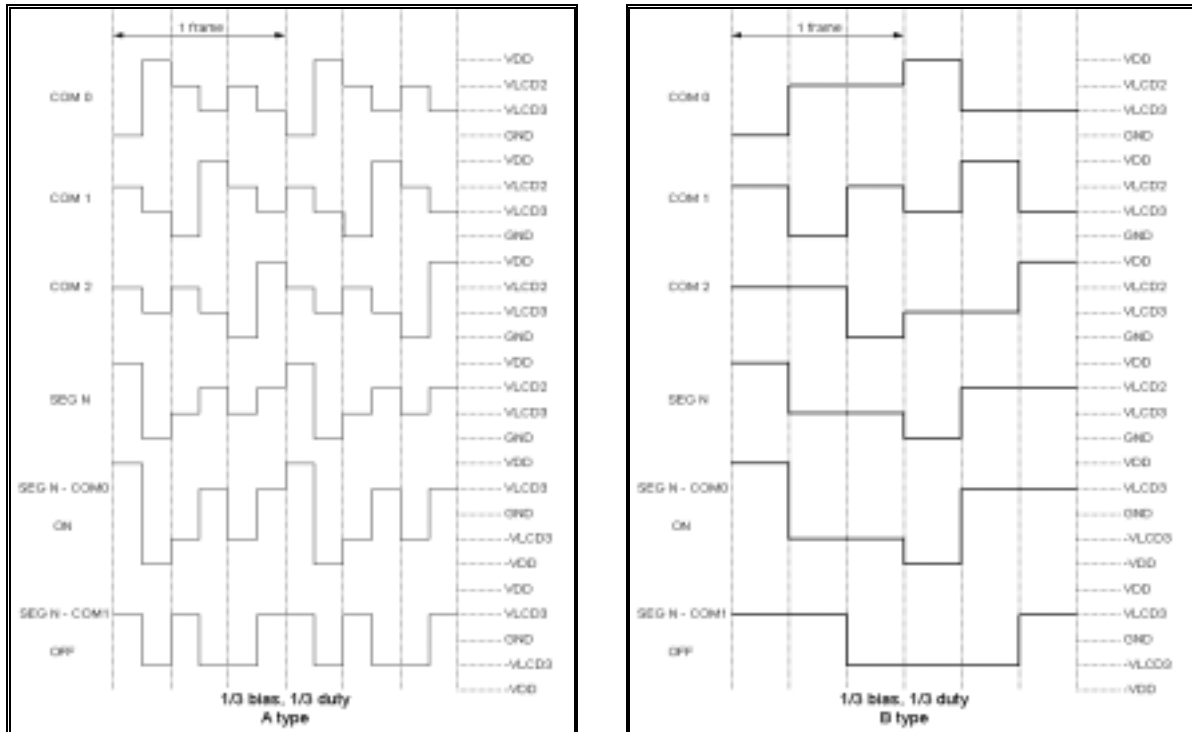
1 frame

COM 0
COM 1
COM 2
SEG N
SEG N - COM0
ON
SEG N - COM1
OFF

VDD
VLCD2
VLCD3
GND
VDD
VLCD2
VLCD3
GND
VDD
VLCD2
VLCD3
GND
VDD
VLCD2
VLCD3
GND
VDD
VLCD3
GND
-VLCD3
-VDD
VDD
VLCD3
GND
-VLCD3
-VDD

1/3 bias, 1/3 duty
A type

1 frame

COM 0
COM 1
COM 2
SEG N
SEG N - COM0
ON
SEG N - COM1
OFF

VDD
VLCD2
VLCD3
GND
VDD
VLCD2
VLCD3
GND
VDD
VLCD2
VLCD3
GND
VDD
VLCD2
VLCD3
GND
VDD
VLCD3
GND
-VLCD3
-VDD
VDD
VLCD3
GND
-VLCD3
-VDD

1/3 bias, 1/3 duty
B type